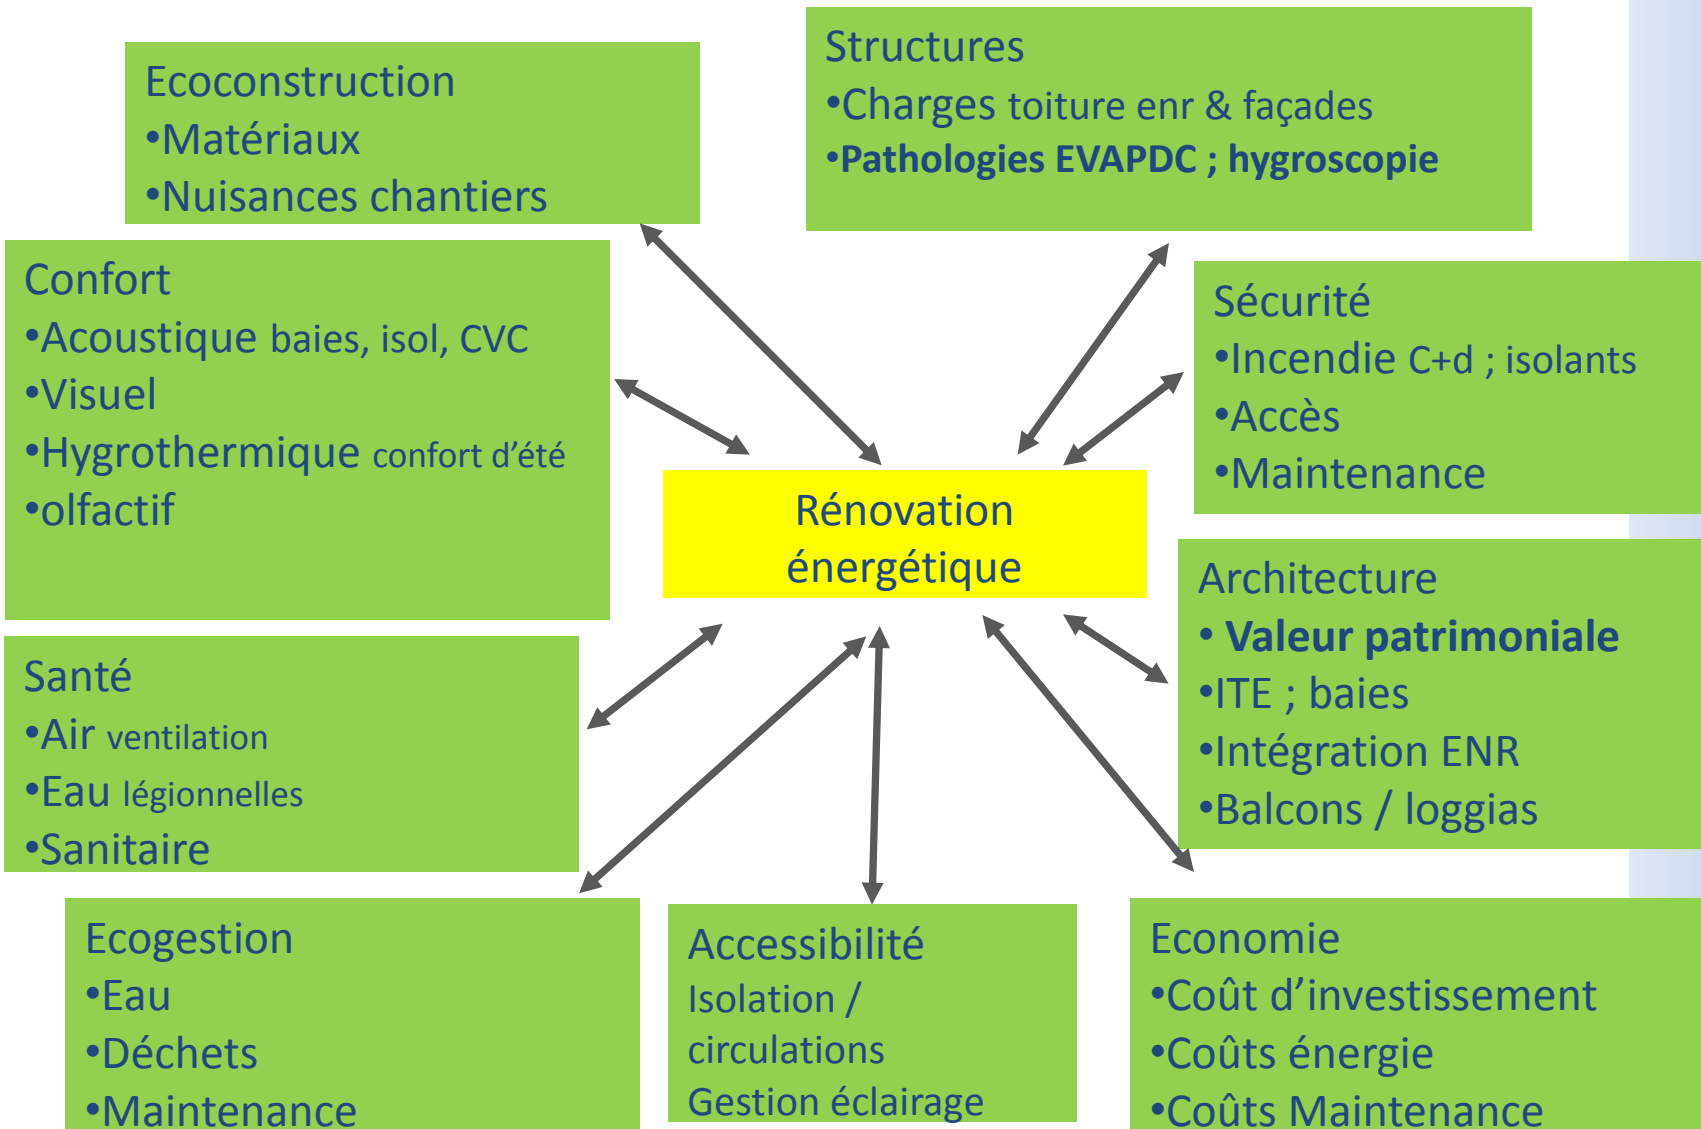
Ecoconstruction
•Matériaux
•Nuisances chantiers

Structures
•Charges toiture enr & façades
•Pathologies EVAPDC ; hygroscopie

Confort
•Acoustique baies, isol, CVC
•Visuel
•Hygrothermique confort d'été
•olfactif

Sécurité
•Incendie C+d ; isolants
•Accès
•Maintenance

Rénovation énergétique

Architecture
• Valeur patrimoniale
•ITE ; baies
•Intégration ENR
•Balcons / loggias

Santé
•Air ventilation
•Eau légionnelles
•Sanitaire

Ecogestion
•Eau
•Déchets
•Maintenance

Accessibilité
Isolation / circulations
Gestion éclairage

Economie
•Coût d'investissement
•Coûts énergie
•Coûts Maintenance